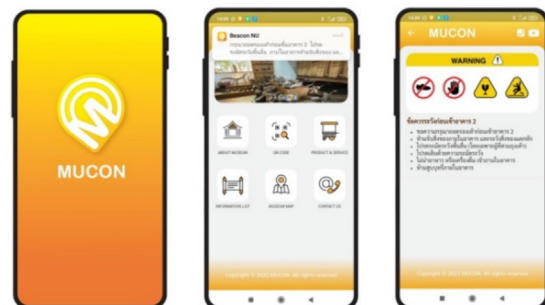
MUCON

Beacon NU

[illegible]

ABOUT MUSEUM

QR CODE

PRODUCT & SERVICE

INFORMATION LIST

MUSEUM MAP

CONTACT US

Copyright © 2022 MUCON. All rights reserved

MUCON

WARNING

ข้อควรระวังก่อนเข้าอาคาร 2

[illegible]

Copyright © 2022 MUCON. All rights reserved